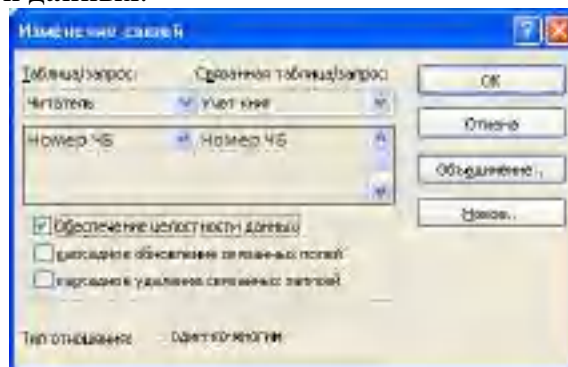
Изменение связей

Таблица/запрос:

Связанная таблица/запрос:

Читатель

Учет книг

Номер ЧБ

Номер ЧБ

ОК

Отмена

Объединение...

Новое...

Обеспечение целостности данных

каскадное обновление связанных полей

каскадное удаление связанных записей

Тип отношения:

один-ко-многим